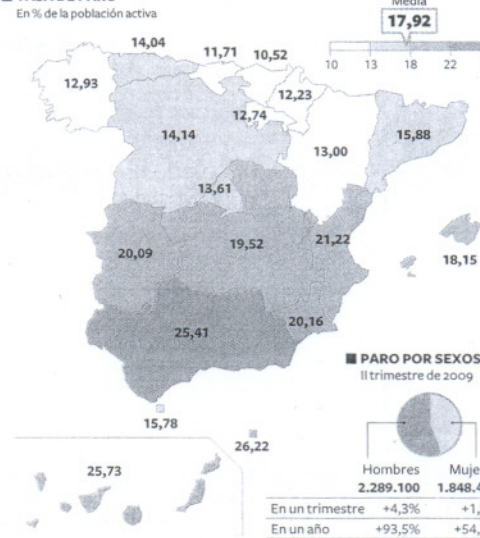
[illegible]
En % de la población activa

Media
17,92

10 13 18 22

14,04
11,71
10,52
12,93
12,23
12,74
14,14
15,88
13,00
13,61
20,09
19,52
21,22
18,15
25,41
20,16
15,78
26,22
25,73

■ PARO POR SEXOS
II trimestre de 2009

| | Hombres | Muje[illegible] |
|---|---|---|
| | 2.289.100 | 1.848.4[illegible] |
| En un trimestre | +4,3% | +1,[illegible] |
| En un año | +93,5% | +54,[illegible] |